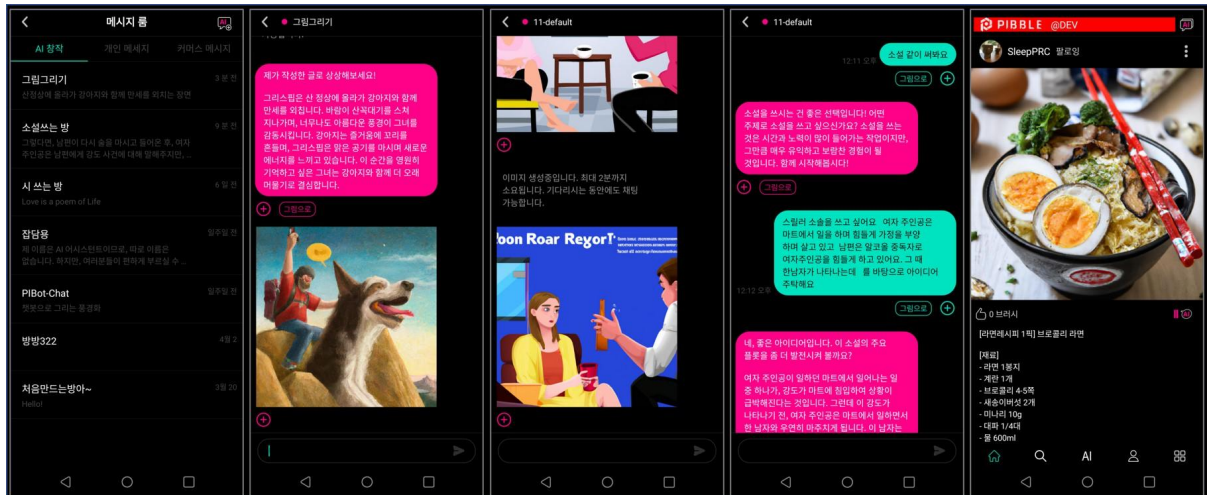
메시지 룸

AI 창작 개인 메세지 커머스 메시지

그림그리기 3분 전
산정상에 올라가 강아지와 함께 만세를 외치는 장면

소설쓰는 방 9분 전
그렇다면, 남편이 다시 술을 마시고 들어온 후, 여자 주인공은 남편에게 강도 사건에 대해 말해주지만, ...

시 쓰는 방 6일 전
Love is a poem of Life

잡담용 일주일 전
제 이름은 AI 어시스턴트이므로, 따로 이름은 없습니다. 하지만, 여러분들이 편하게 부르실 수 ...

PIBot-Chat 일주일 전
멋찟으로 그리는 풍경화

방방322 4월 2

처음만드는방아~ 3월 20
Hello!

그림그리기

제가 작성한 글로 상상해보세요!

그리스핀은 산 정상에 올라가 강아지와 함께 만세를 외칩니다. 바람이 산꼭대기를 스쳐 지나가며, 너무나도 아름다운 풍경이 그녀를 감동시킵니다. 강아지는 즐거움에 꼬리를 흔들며, 그리스핀은 맑은 공기를 마시며 새로운 에너지를 느끼고 있습니다. 이 순간을 영원히 기억하고 싶은 그녀는 강아지와 함께 더 오래 머물기로 결심합니다.

그림으로

11-default

이미지 생성중입니다. 최대 2분까지 소요됩니다. 기다리시는 동안에도 채팅 가능합니다.

oon Roar Regor

11-default

소설 같이 써봐요
12:11 오후
그림으로

소설을 쓰시는 건 좋은 선택입니다! 어떤 주제로 소설을 쓰고 싶으신가요? 소설을 쓰는 것은 시간과 노력이 많이 들어가는 작업이지만, 그만큼 매우 유익하고 보람찬 경험이 될 것입니다. 함께 시작해봅시다!

그림으로

스릴러 소설을 쓰고 싶어요 여자 주인공은 마트에서 일을 하며 힘들게 가정을 부양하며 살고 있고 남편은 알코올 중독자로 여자주인공을 힘들게 하고 있어요. 그 때 한남자가 나타나는데 를 바탕으로 아이디어 주세요

12:12 오후
그림으로

네, 좋은 아이디어입니다. 이 소설의 주요 플롯을 좀 더 발전시켜 볼까요?

여자 주인공이 일하던 마트에서 일어나는 일 중 하나가, 강도가 마트에 침입하여 상황이 급박해진다는 것입니다. 그런데 이 강도가 나타나기 전, 여자 주인공은 마트에서 일하면서 한 남자와 우연히 마주치게 됩니다. 이 남자는

PIBBLE @DEV

SleepPRC 팔로잉

0 브러시 10

[라면레시피 1탄] 브로콜리 라면

[재료]
- 라면 1봉지
- 계란 1개
- 브로콜리 4-5쪽
- 새송이버섯 2개
- 미나리 10g
- 대파 1/4대
- 물 600ml

AI